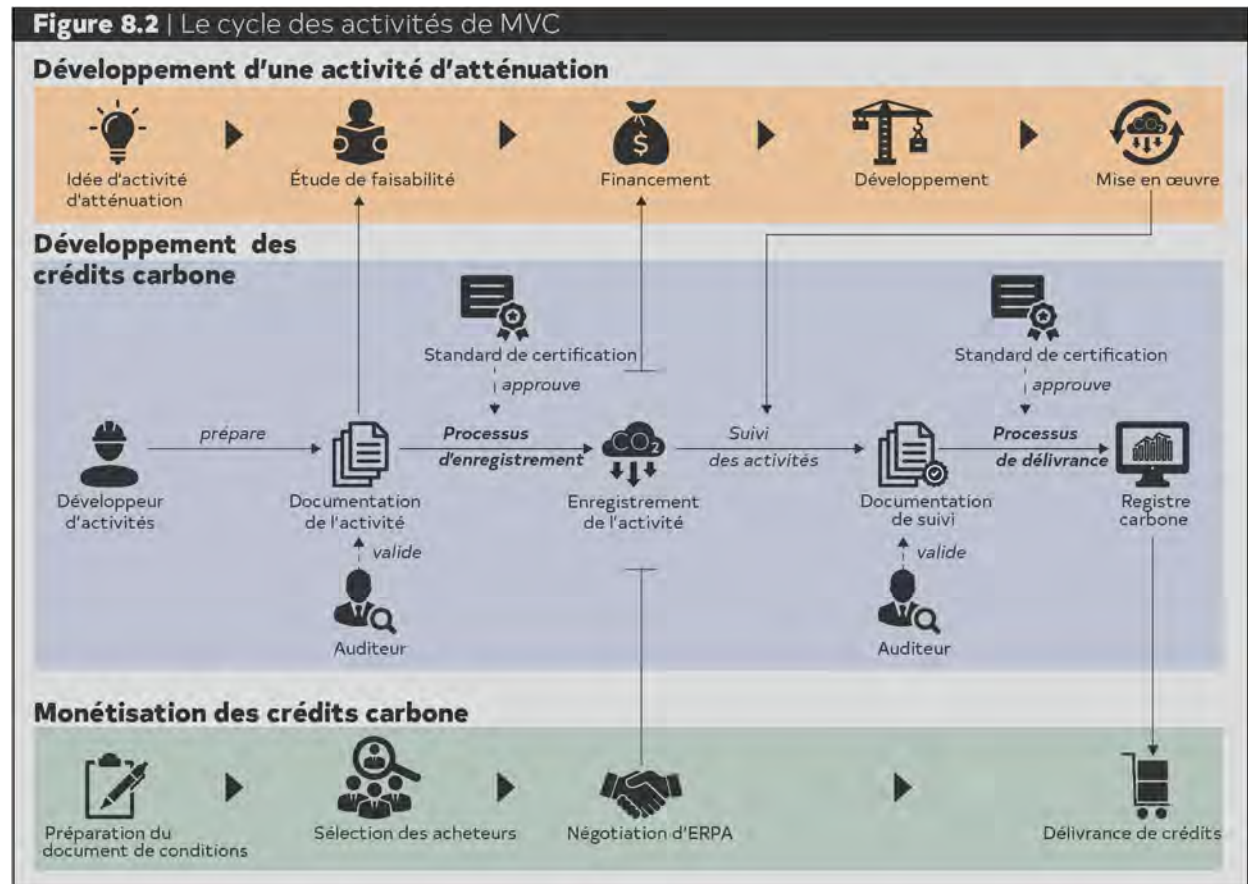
**Figure 8.2** | Le cycle des activités de MVC

**Développement d'une activité d'atténuation**

Idée d'activité d'atténuation

Étude de faisabilité

Financement

Développement

Mise en œuvre

**Développement des crédits carbone**

Standard de certification

approuve

Standard de certification

approuve

Développeur d'activités

prépare

Documentation de l'activité

valide

Auditeur

**Processus d'enregistrement**

$CO_2$

Enregistrement de l'activité

Suivi des activités

Documentation de suivi

valide

Auditeur

**Processus de délivrance**

Registre carbone

**Monétisation des crédits carbone**

Préparation du document de conditions

Sélection des acheteurs

Négotiation d'ERPA

Délivrance de crédits